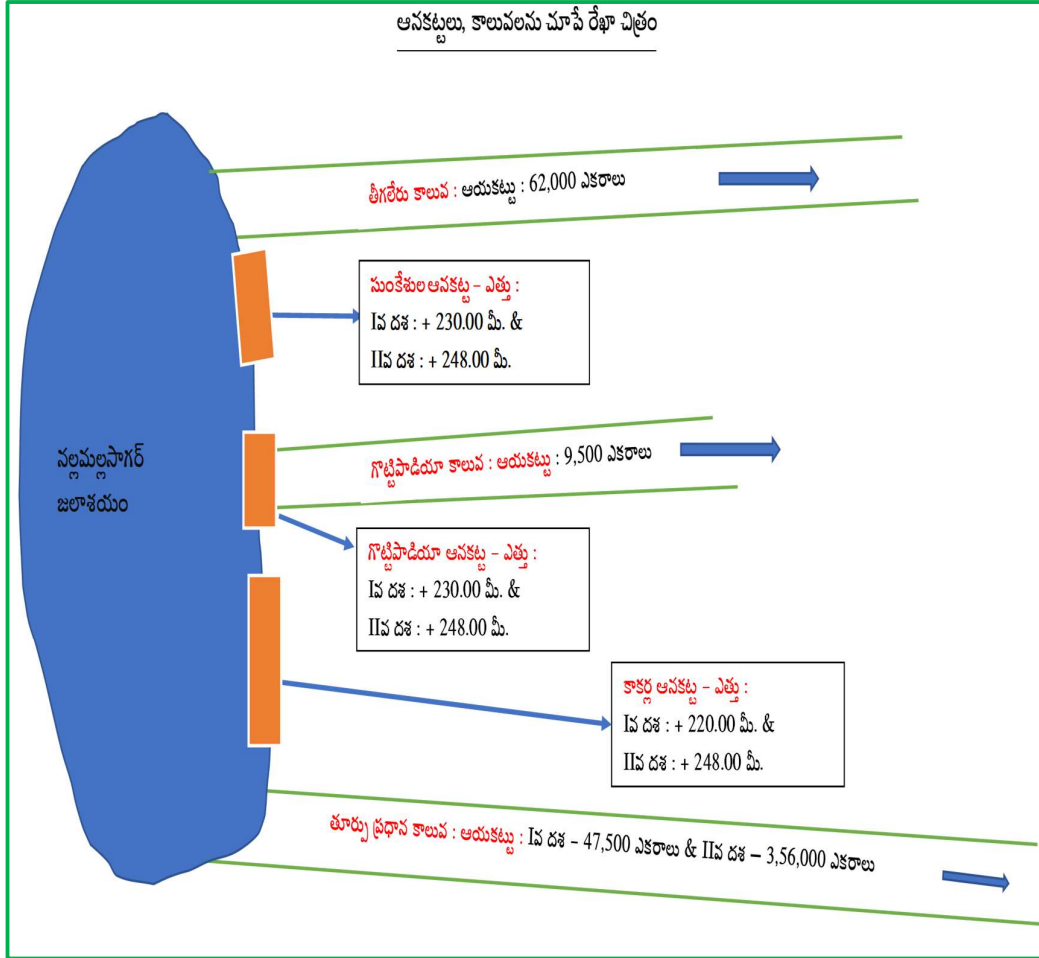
ఆనకట్టలు, కాలువలను చూపే రేఖా చిత్రం

తీగలేరు కాలువ : ఆయకట్టు : 62,000 ఎకరాలు

సుంకేశుల ఆనకట్ట – ఎత్తు :
Iవ దశ : + 230.00 మీ. &
IIవ దశ : + 248.00 మీ.

నల్లమల్లసాగర్ జలాశయం

గొట్టిపాడియా కాలువ : ఆయకట్టు : 9,500 ఎకరాలు

గొట్టిపాడియా ఆనకట్ట – ఎత్తు :
Iవ దశ : + 230.00 మీ. &
IIవ దశ : + 248.00 మీ.

కాకర్ల ఆనకట్ట – ఎత్తు :
Iవ దశ : + 220.00 మీ. &
IIవ దశ : + 248.00 మీ.

తూర్పు ప్రధాన కాలువ : ఆయకట్టు : Iవ దశ – 47,500 ఎకరాలు & IIవ దశ – 3,56,000 ఎకరాలు